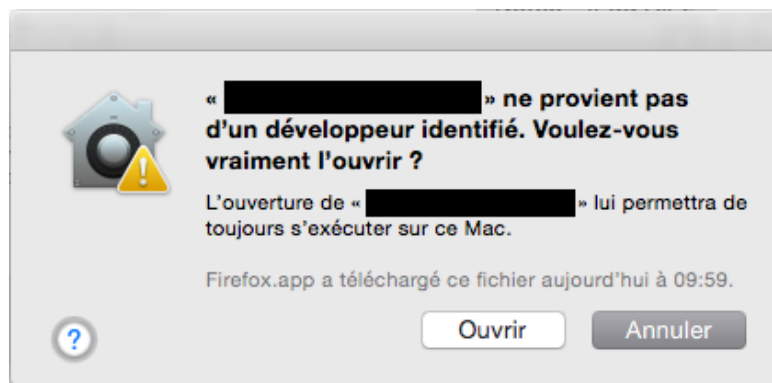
« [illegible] » ne provient pas d'un développeur identifié. Voulez-vous vraiment l'ouvrir ?

L'ouverture de « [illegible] » lui permettra de toujours s'exécuter sur ce Mac.

Firefox.app a téléchargé ce fichier aujourd'hui à 09:59.

?

Ouvrir

Annuler